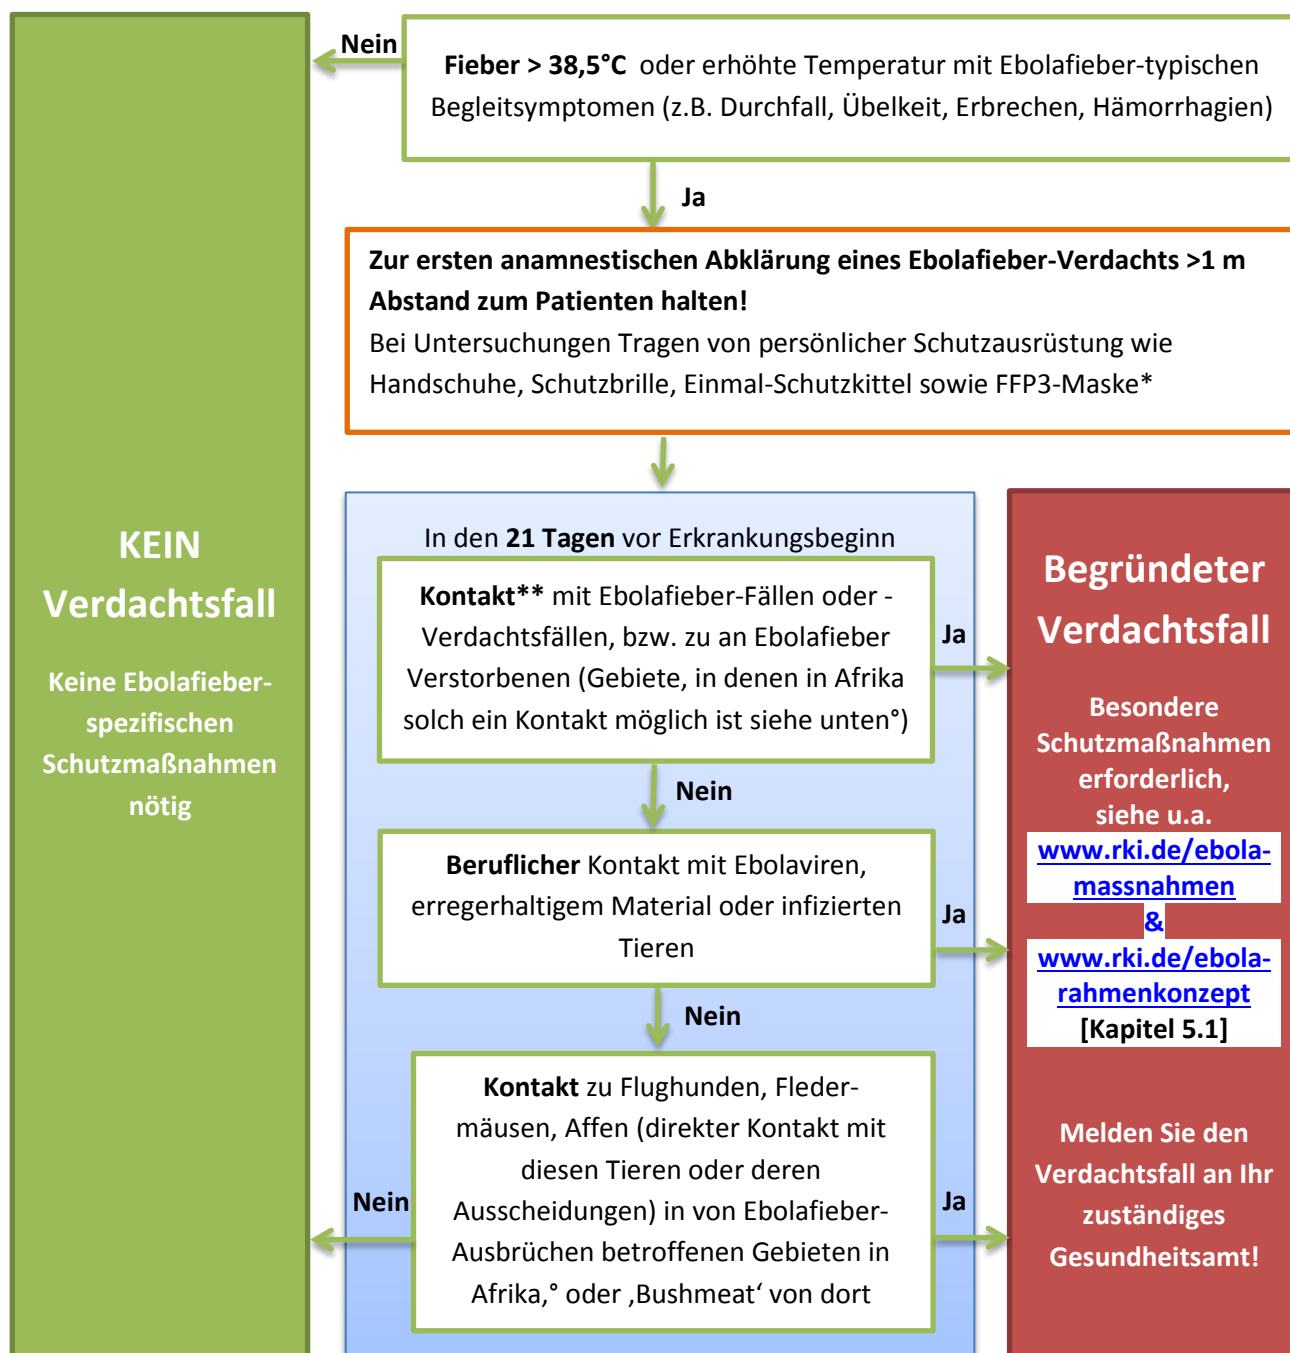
Nein

Fieber > 38,5°C oder erhöhte Temperatur mit Ebolafieber-typischen Begleitsymptomen (z.B. Durchfall, Übelkeit, Erbrechen, Hämorrhagien)

Ja

Zur ersten anamnestischen Abklärung eines Ebolafieber-Verdachts >1 m Abstand zum Patienten halten!
Bei Untersuchungen Tragen von persönlicher Schutzausrüstung wie Handschuhe, Schutzbrille, Einmal-Schutzkittel sowie FFP3-Maske*

KEIN Verdachtsfall

Keine Ebolafieber-spezifischen Schutzmaßnahmen nötig

In den 21 Tagen vor Erkrankungsbeginn

Kontakt** mit Ebolafieber-Fällen oder -Verdachtsfällen, bzw. zu an Ebolafieber Verstorbenen (Gebiete, in denen in Afrika solch ein Kontakt möglich ist siehe unten°)

Ja

Nein

Beruflicher Kontakt mit Ebolaviren, erregerhaltigem Material oder infizierten Tieren

Ja

Nein

Kontakt zu Flughunden, Fledermäusen, Affen (direkter Kontakt mit diesen Tieren oder deren Ausscheidungen) in von Ebolafieber-Ausbrüchen betroffenen Gebieten in Afrika,° oder ‚Bushmeat' von dort

Nein

Ja

Begründeter Verdachtsfall

Besondere Schutzmaßnahmen erforderlich, siehe u.a.
www.rki.de/ebola-massnahmen
&
www.rki.de/ebola-rahmenkonzept
[Kapitel 5.1]

Melden Sie den Verdachtsfall an Ihr zuständiges Gesundheitsamt!